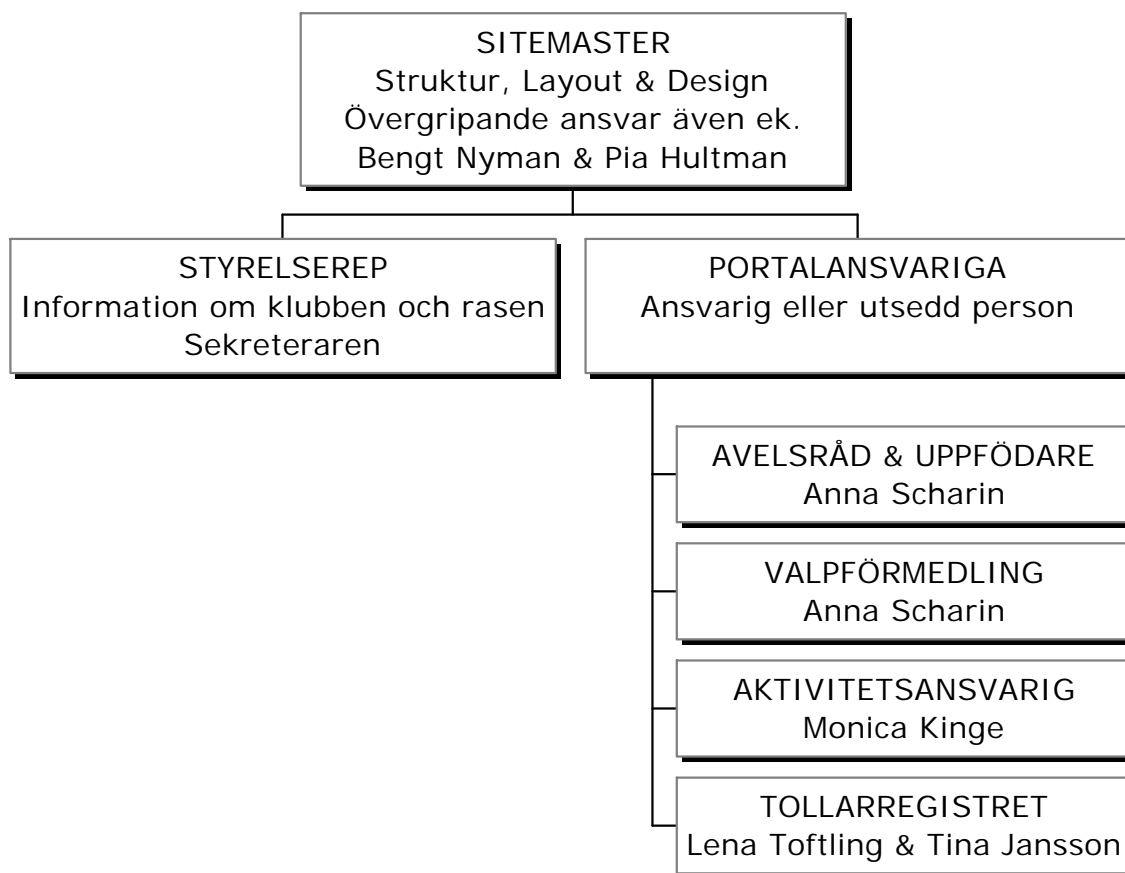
SITEMASTER
Struktur, Layout & Design
Övergripande ansvar även ek.
Bengt Nyman & Pia Hultman

STYRELSEREP
Information om klubben och rasen
Sekreteraren

PORTALANSVARIGA
Ansvarig eller utsedd person

AVELSRÅD & UPPFÖDARE
Anna Scharin

VALPFÖRMEDLING
Anna Scharin

AKTIVITETSANSVARIG
Monica Kinge

TOLLARREGISTRET
Lena Toftling & Tina Jansson